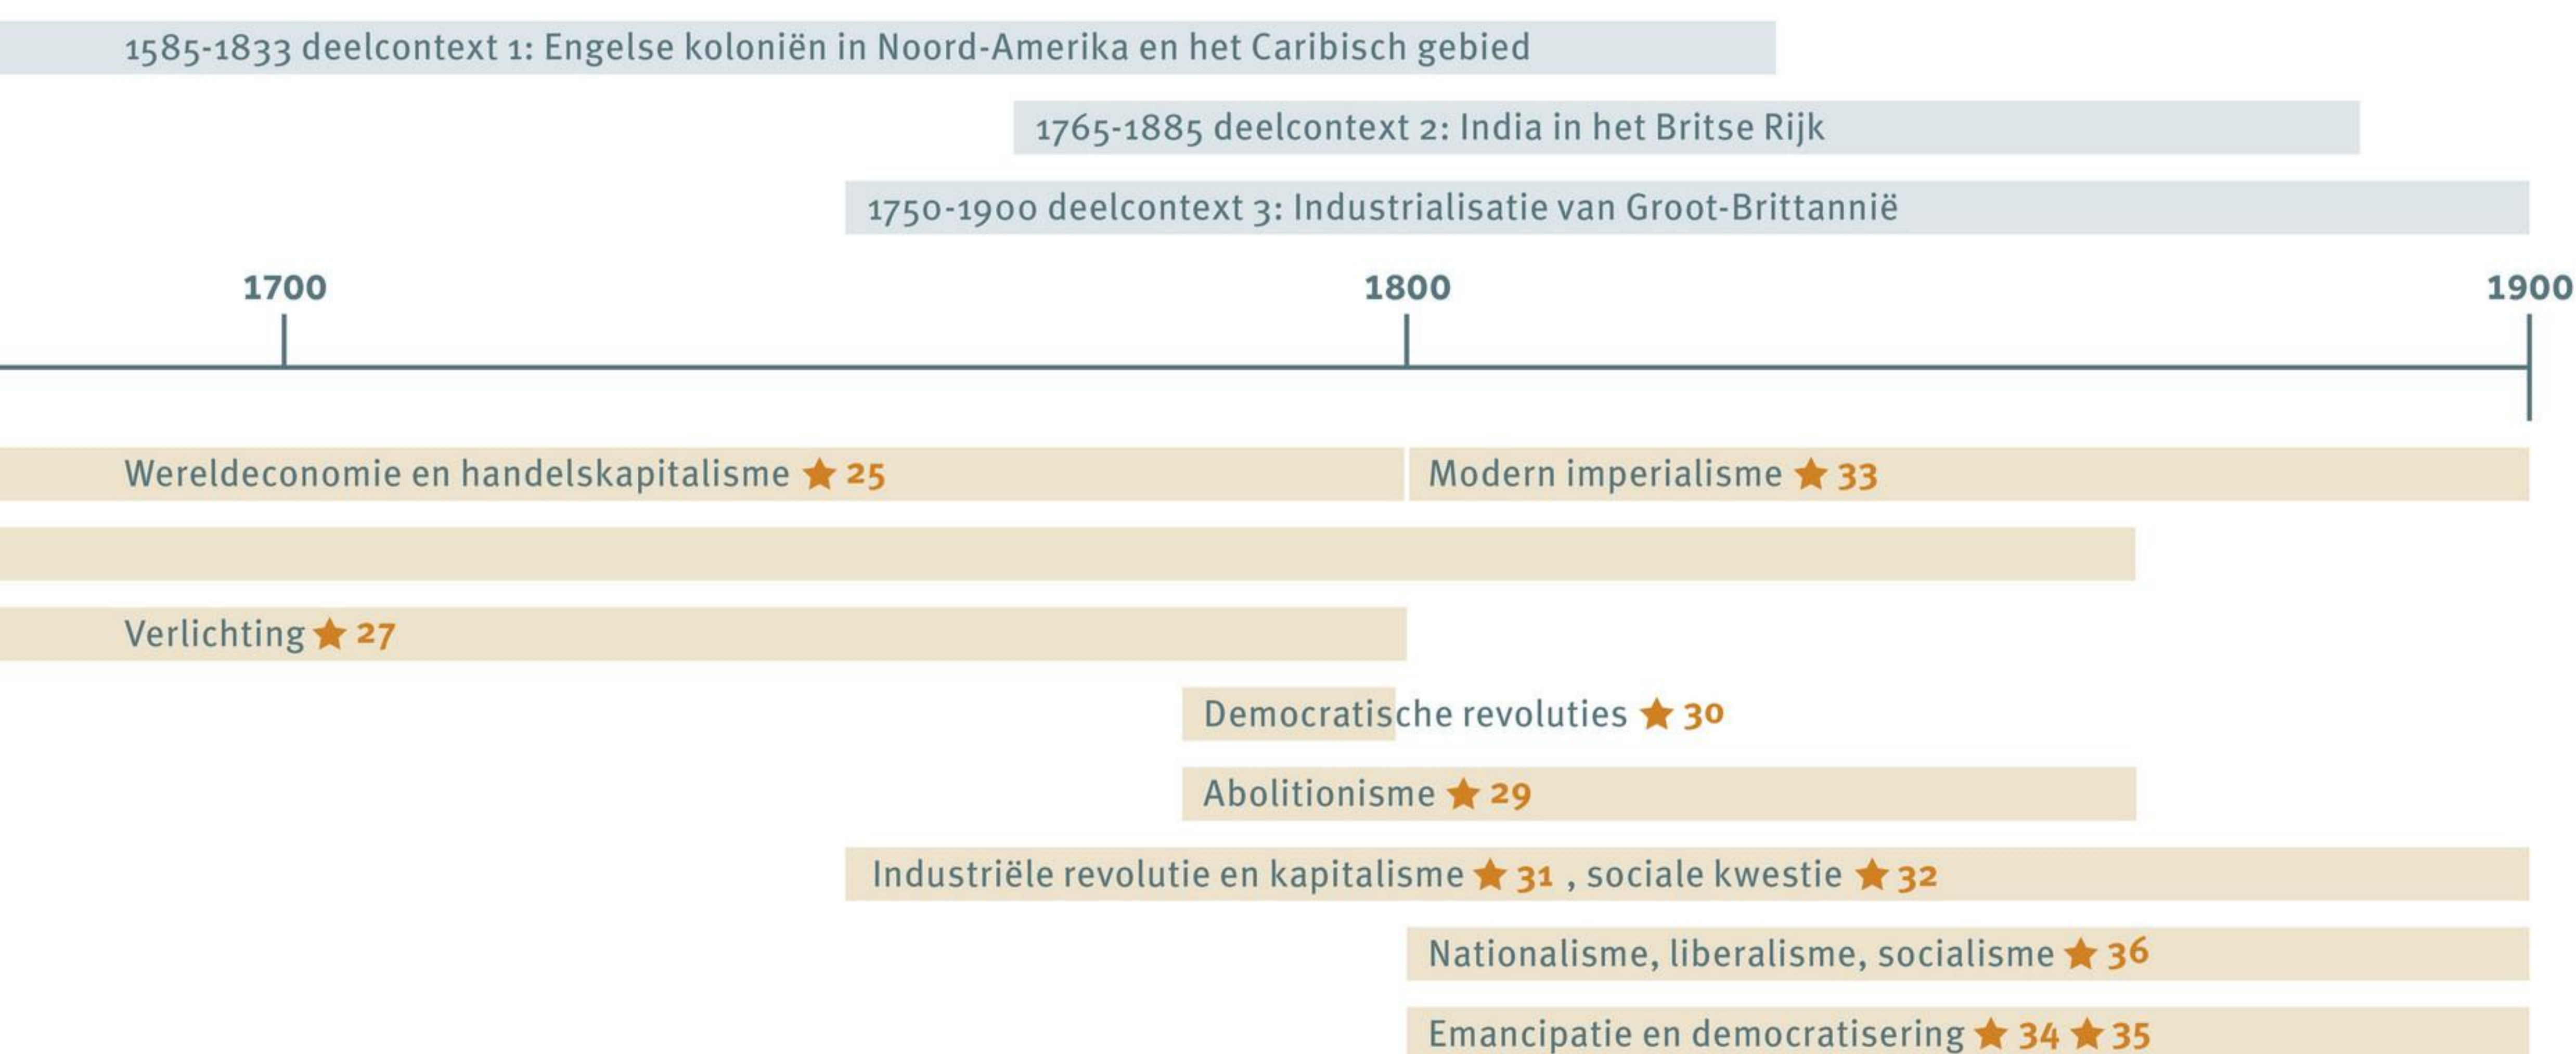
1585-1833 deelcontext 1: Engelse koloniën in Noord-Amerika en het Caribisch gebied

1765-1885 deelcontext 2: India in het Britse Rijk

1750-1900 deelcontext 3: Industrialisatie van Groot-Brittannië

1700

1800

1900

Wereldeconomie en handelskapitalisme ★ 25

Modern imperialisme ★ 33

Verlichting ★ 27

Democratische revoluties ★ 30

Abolitionisme ★ 29

Industriële revolutie en kapitalisme ★ 31 , sociale kwestie ★ 32

Nationalisme, liberalisme, socialisme ★ 36

Emancipatie en democratisering ★ 34 ★ 35